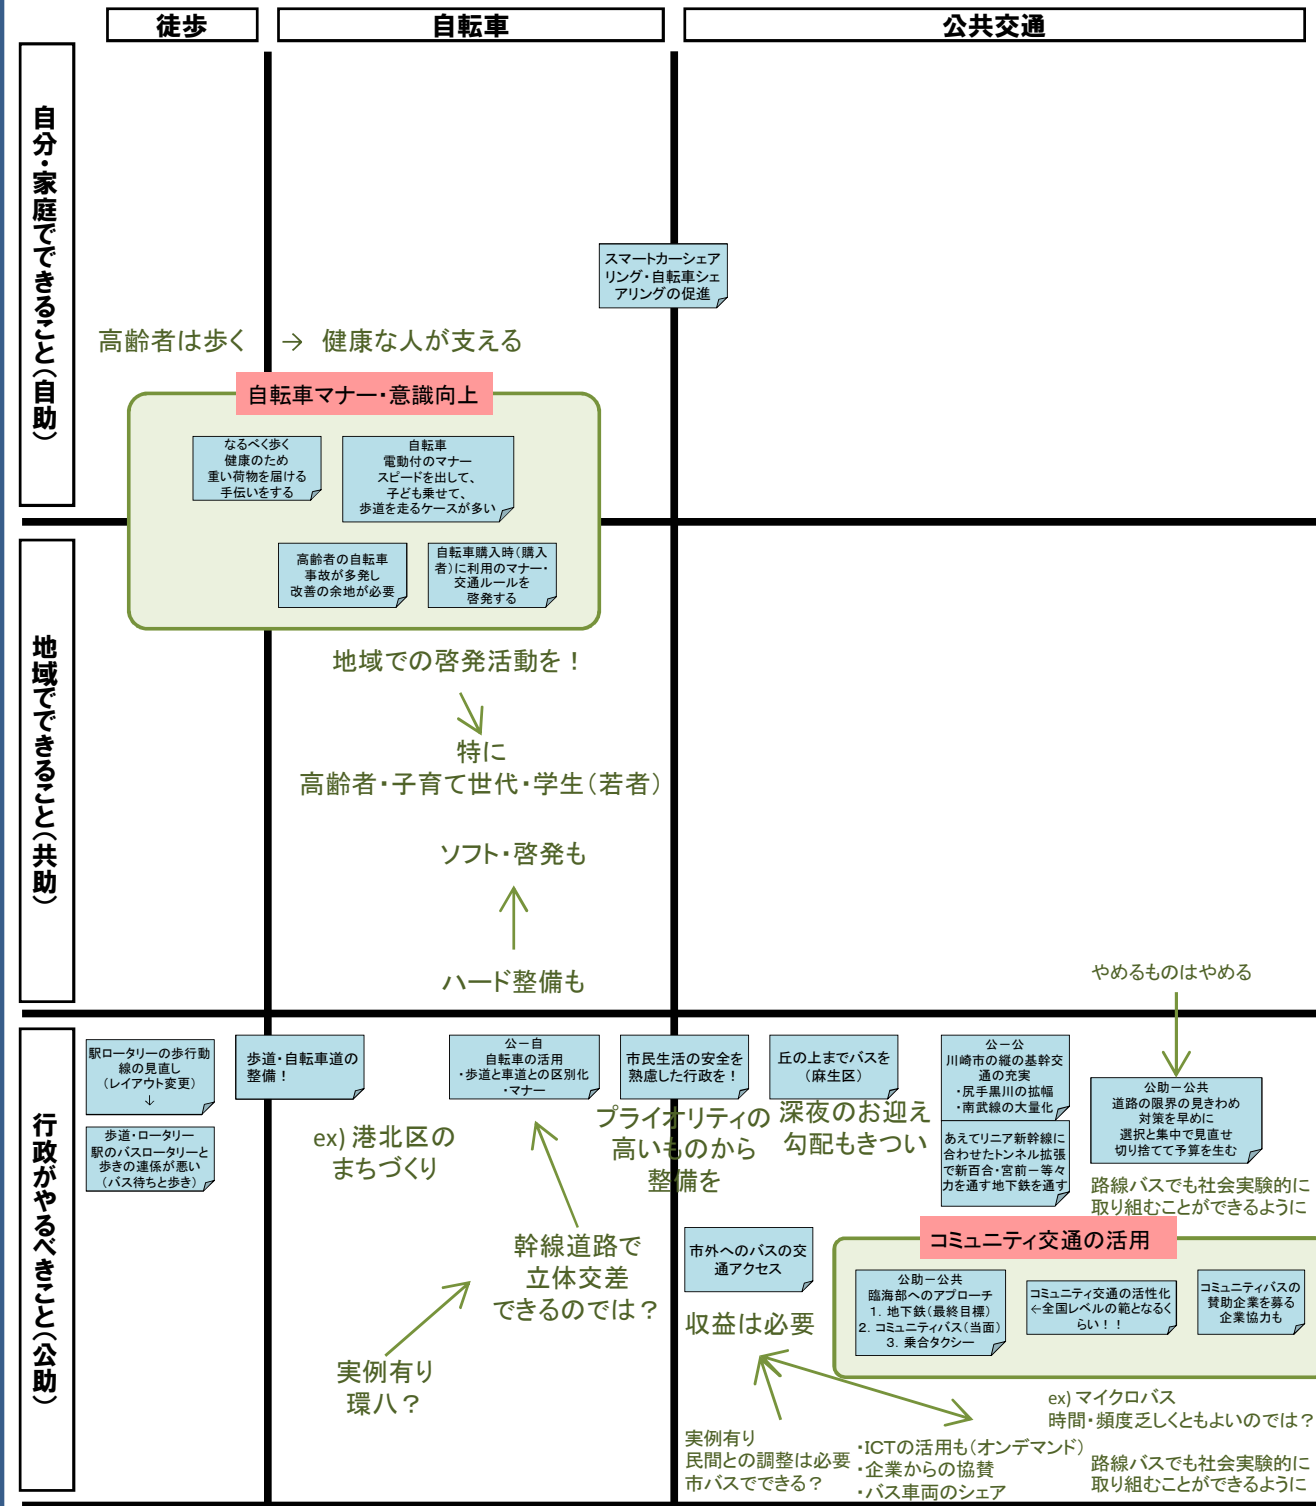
徒歩

自転車

公共交通

自分・家庭でできること（自助）

地域でできること（共助）

行政がやるべきこと（公助）

スマートカーシェアリング・自転車シェアリングの促進

高齢者は歩く → 健康な人が支える

自転車マナー・意識向上

なるべく歩く
健康のため
重い荷物を届ける
手伝いをする

自転車
電動付のマナー
スピードを出して、
子ども乗せて、
歩道を走るケースが多い

高齢者の自転車
事故が多発し
改善の余地が必要

自転車購入時（購入者）に利用のマナー・交通ルールを啓発する

地域での啓発活動を！

特に
高齢者・子育て世代・学生（若者）

ソフト・啓発も

ハード整備も

やめるものはやめる

駅ロータリーの歩行動線の見直し
（レイアウト変更）
↓

歩道・ロータリー
駅のバスロータリーと歩きの連係が悪い
（バス待ちと歩き）

歩道・自転車道の整備！

公ー自
自転車の活用
・歩道と車道との区別化
・マナー

市民生活の安全を熟慮した行政を！

丘の上までバスを
（麻生区）

公ー公
川崎市の縦の基幹交通の充実
・尻手黒川の拡幅
・南武線の大量化

あえてリニア新幹線に合わせたトンネル拡張で新百合・宮前ー等々力を通す地下鉄を通す

公助ー公共
道路の限界の見きわめ
対策を早めに
選択と集中で見直せ
切り捨てて予算を生む

ex) 港北区のまちづくり

プライオリティの高いものから整備を

深夜のお迎え
勾配もきつい

路線バスでも社会実験的に取り組むことができるように

幹線道路で
立体交差
できるのでは？

実例有り
環八？

市外へのバスの交通アクセス

収益は必要

コミュニティ交通の活用

公助ー公共
臨海部へのアプローチ
1. 地下鉄（最終目標）
2. コミュニティバス（当面）
3. 乗合タクシー

コミュニティ交通の活性化
←全国レベルの範となくらい！！

コミュニティバスの賛助企業を募る
企業協力も

ex) マイクロバス
時間・頻度乏しくともよいのでは？

実例有り
民間との調整は必要
市バスでできる？

・ICTの活用も（オンデマンド）
・企業からの協賛
・バス車両のシェア

路線バスでも社会実験的に取り組むことができるように